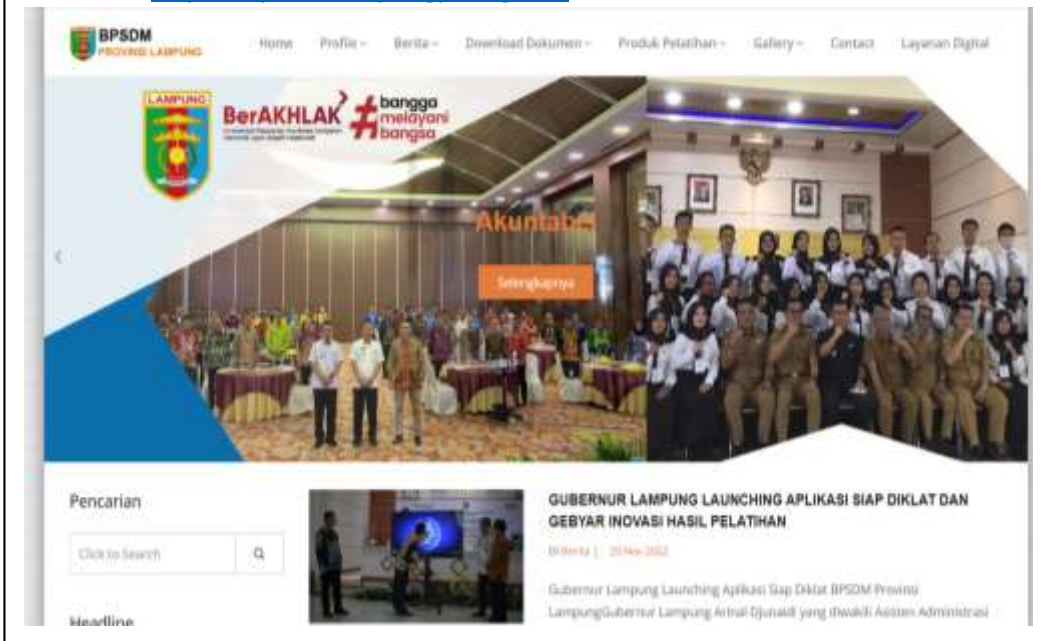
BPSDM
PROVINSI LAMPUNG

Home Profile Berita Download Dokumen Produk Pelatihan Gallery Contact Layanan Digital

LAMPUNG

BerAKHLAK

#bangga melayani bangsa

Akuntabel

Selengkapnya

Pencarian

Click to Search

Headline

GUBERNUR LAMPUNG LAUNCHING APLIKASI SIAP DIKLAT DAN GEBYAR INOVASI HASIL PELATIHAN

Di Berita | 25 Nov 2022

Gubernur Lampung Launching Aplikasi Siap Diklat BPSDM Provinsi LampungGubernur Lampung Arinal Djunaidi yang diwakili Asisten Administrasi